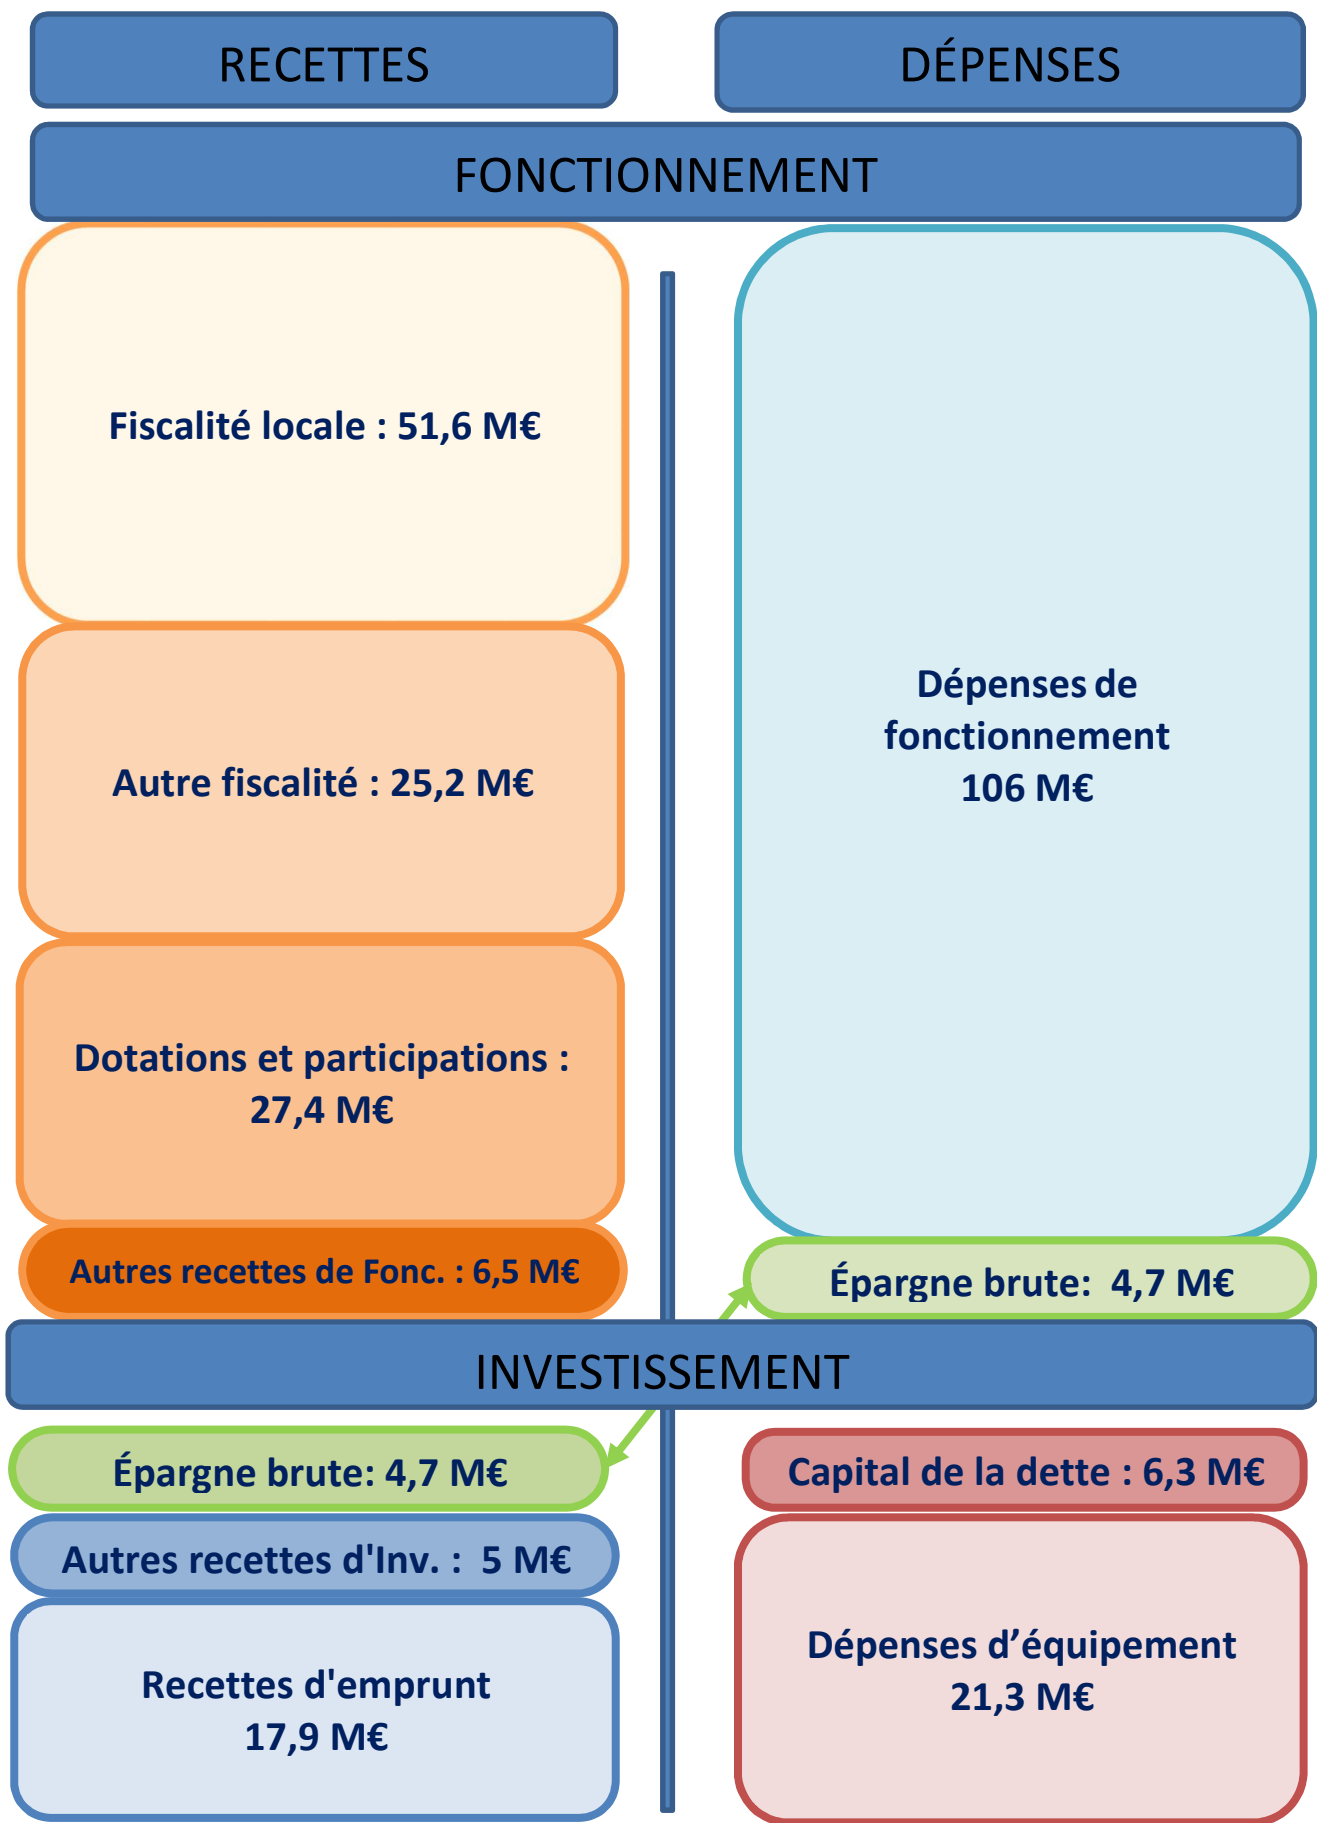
RECETTES

DÉPENSES

FONCTIONNEMENT

Fiscalité locale : 51,6 M€

Autre fiscalité : 25,2 M€

Dotations et participations : 27,4 M€

Autres recettes de Fonc. : 6,5 M€

Dépenses de fonctionnement 106 M€

Épargne brute: 4,7 M€

INVESTISSEMENT

Épargne brute: 4,7 M€

Autres recettes d'Inv. : 5 M€

Recettes d'emprunt 17,9 M€

Capital de la dette : 6,3 M€

Dépenses d'équipement 21,3 M€